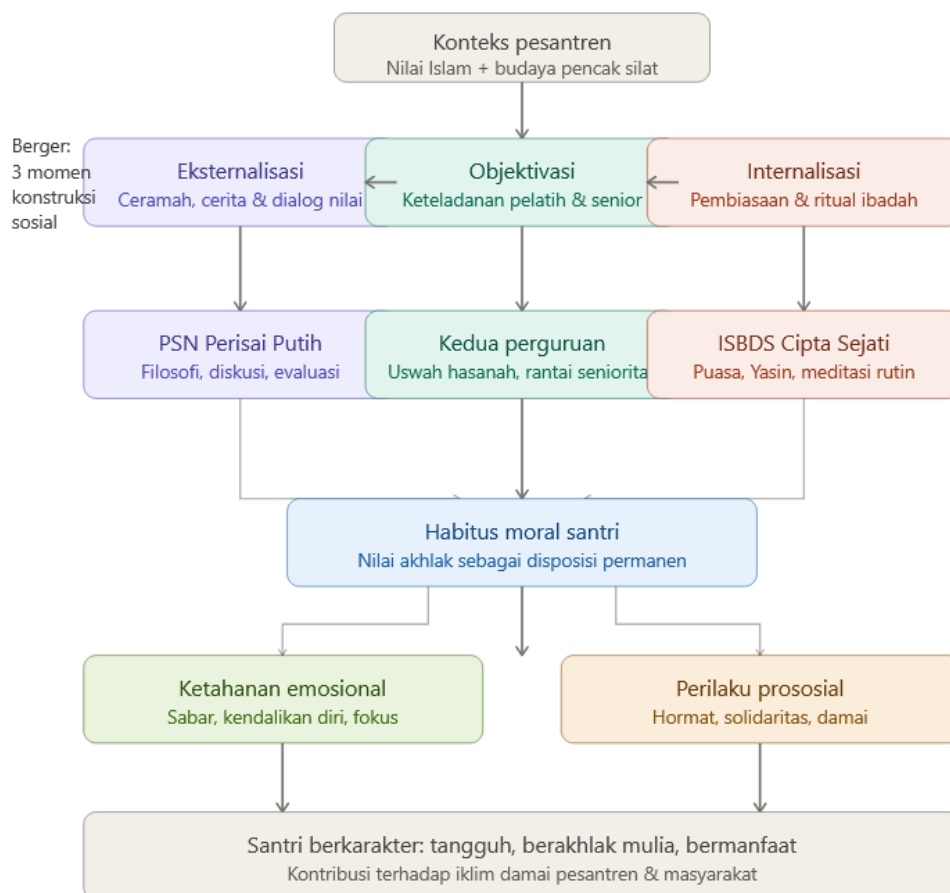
Konteks pesantren
Nilai Islam + budaya pencak silat

Berger: 3 momen konstruksi sosial

Eksternalisasi
Ceramah, cerita & dialog nilai

Objektivasi
Keteladanan pelatih & senior

Internalisasi
Pembiasaan & ritual ibadah

PSN Perisai Putih
Filosofi, diskusi, evaluasi

Kedua perguruan
Uswah hasanah, rantai seniorita

ISBDS Cipta Sejati
Puasa, Yasin, meditasi rutin

Habitus moral santri
Nilai akhlak sebagai disposisi permanen

Ketahanan emosional
Sabar, kendalikan diri, fokus

Perilaku prososial
Hormat, solidaritas, damai

Santri berkarakter: tangguh, berakhlak mulia, bermanfaat
Kontribusi terhadap iklim damai pesantren & masyarakat